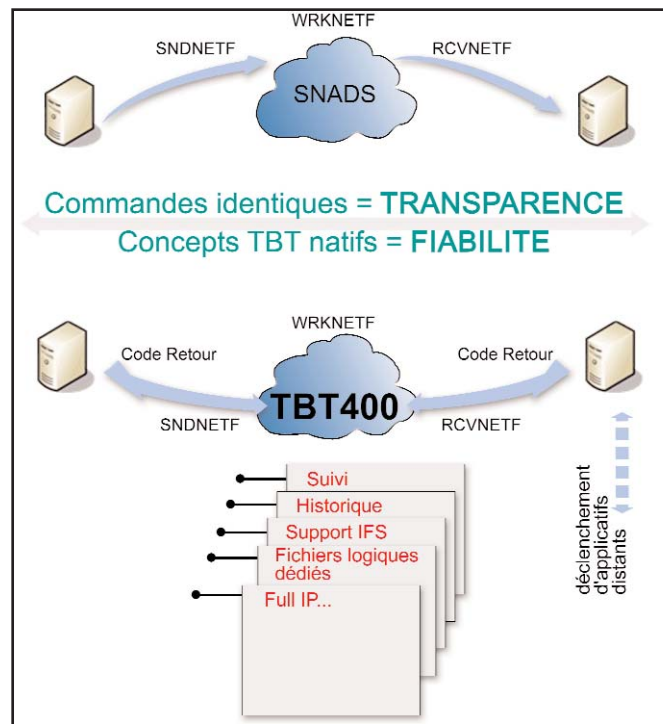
WRKNETF

SNDNETF

RCVNETF

SNADS

Commandes identiques = TRANSPARENCE

Concepts TBT natifs = FIABILITE

WRKNETF

Code Retour

Code Retour

TBT400

SNDNETF

RCVNETF

Suivi

Historique

Support IFS

Fichiers logiques dédiés

Full IP...

déclenchement d'applicatifs distants